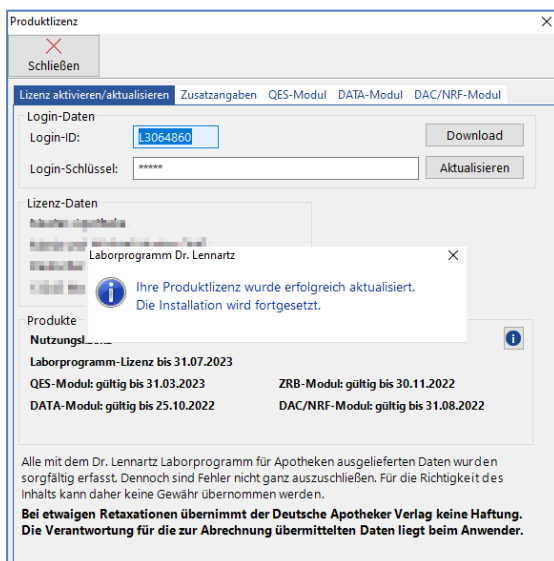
Produktlizenz

Schließen

Lizenz aktivieren/aktualisieren | Zusatzangaben | QES-Modul | DATA-Modul | DAC/NRF-Modul

Login-Daten

Login-ID: L3064860 Download

Login-Schlüssel: ***** Aktualisieren

Lizenz-Daten

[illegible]
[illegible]
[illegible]
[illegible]

Laborprogramm Dr. Lennartz

Ihre Produktlizenz wurde erfolgreich aktualisiert.
Die Installation wird fortgesetzt.

Produkte

Nutzungs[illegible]

Laborprogramm-Lizenz bis 31.07.2023

QES-Modul: gültig bis 31.03.2023

ZRB-Modul: gültig bis 30.11.2022

DATA-Modul: gültig bis 25.10.2022

DAC/NRF-Modul: gültig bis 31.08.2022

Alle mit dem Dr. Lennartz Laborprogramm für Apotheken ausgelieferten Daten wurden sorgfältig erfasst. Dennoch sind Fehler nicht ganz auszuschließen. Für die Richtigkeit des Inhalts kann daher keine Gewähr übernommen werden.

Bei etwaigen Retaxationen übernimmt der Deutsche Apotheker Verlag keine Haftung. Die Verantwortung für die zur Abrechnung übermittelten Daten liegt beim Anwender.